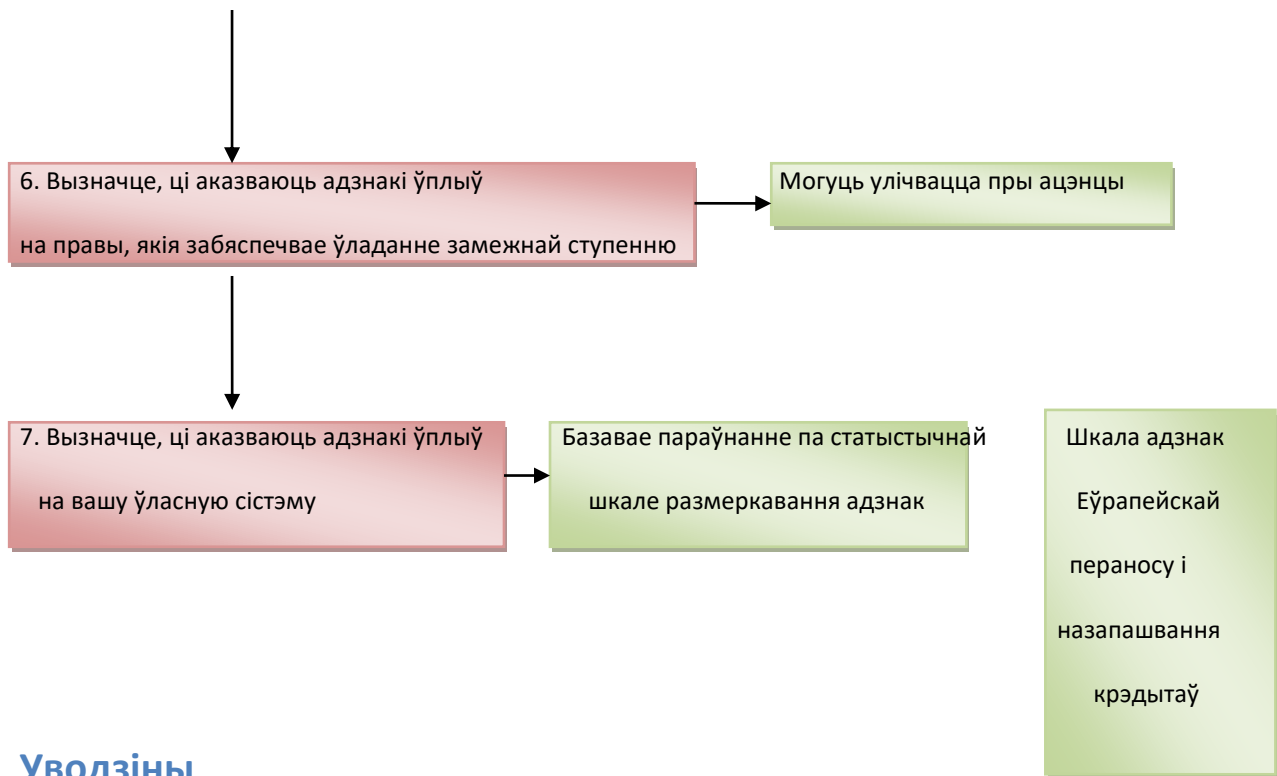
6. Вызначце, ці аказваюць адзнакі ўплыў на правы, якія забяспечвае ўладанне замежнай ступенню

Могуць улічвацца пры ацэнцы

7. Вызначце, ці аказваюць адзнакі ўплыў на вашу ўласную сістэму

Базавае параўнанне па статыстычнай шкале размеркавання адзнак

Шкала адзнак Еўрапейскай пераносу і назапашвання крэдытаў

Уводзіны